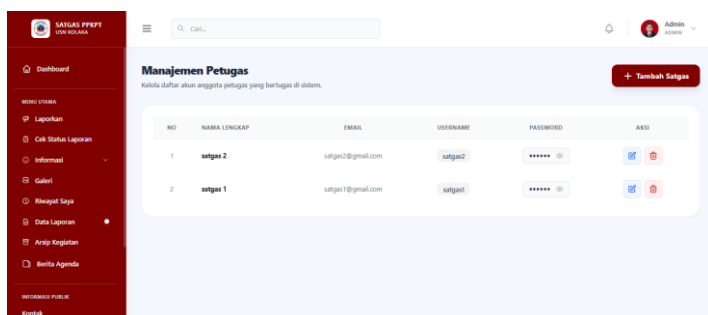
SATGAS PPKPT
USN KOLAKA

Cari...

Admin
ADMIN

Dashboard

MENU UTAMA

Laporkan

Cek Status Laporan

Informasi

Galeri

Riwayat Saya

Data Laporan

Arsip Kegiatan

Berita Agenda

INFORMASI PUBLIK

Kontak

Manajemen Petugas

Kelola daftar akun anggota petugas yang bertugas di sistem.

+ Tambah Satgas

| NO | NAMA LENGKAP | EMAIL | USERNAME | PASSWORD | AKSI |
|---|---|---|---|---|---|
| 1 | satgas 2 | satgas2@gmail.com | satgas2 | •••••• | |
| 2 | satgas 1 | satgas1@gmail.com | satgas1 | •••••• | |